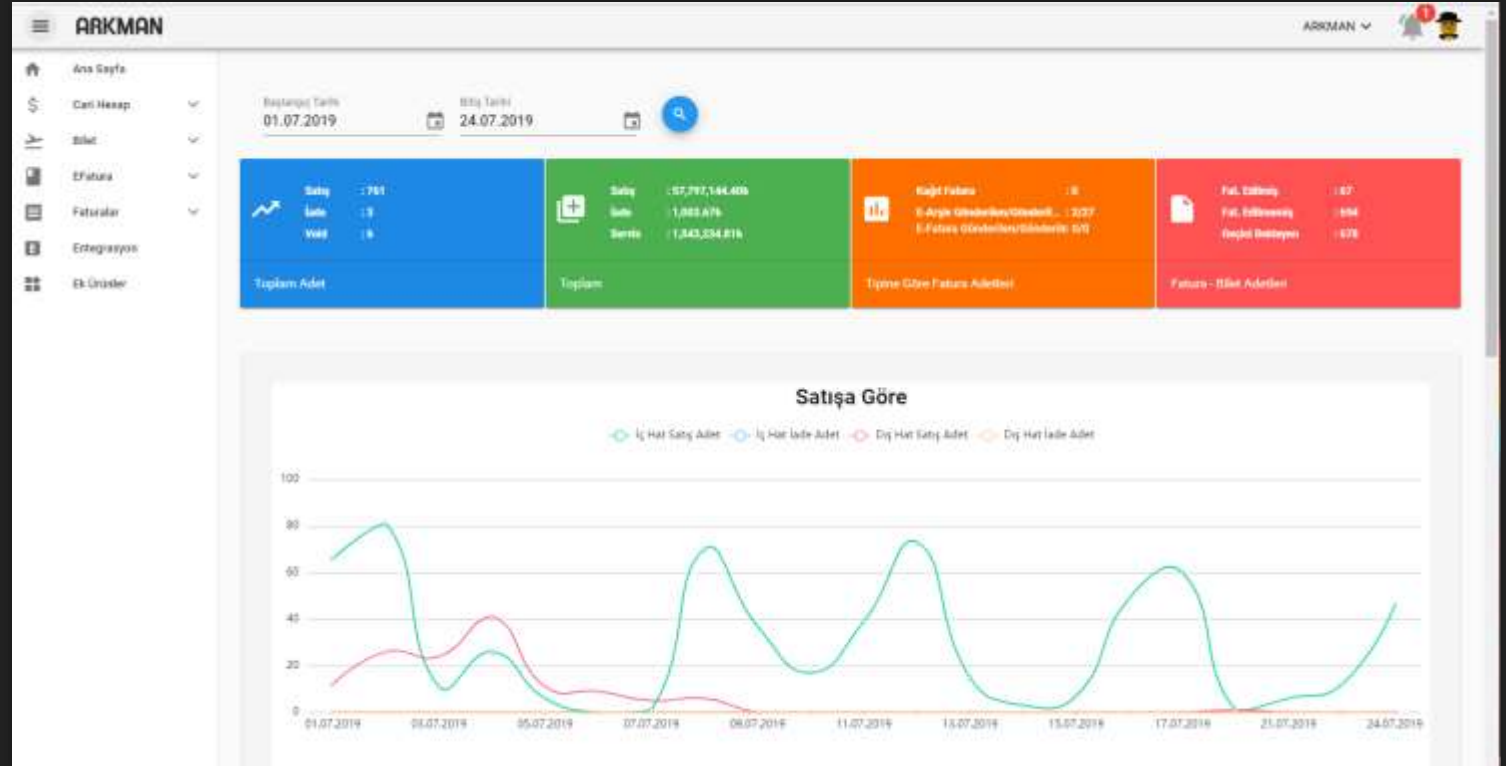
ARKMAN

ARKMAN

1

Ana Sayfa
Cari Hesap
Bilet
EFatura
Faturalar
Entegrasyon
Ek Ürünler

Başlangıç Tarihi
01.07.2019

Bitiş Tarihi
24.07.2019

Satış : 761
İade : 3
Void : 6
Toplam Adet

Satış : 57,797,144.40₺
İade : 1,003.67₺
Servis : 1,543,334.81₺
Toplam

Kağıt Fatura : 0
E-Arşiv Gönderilen/Gönderil... : 3/37
E-Fatura Gönderilen/Gönderilm 0/0
Tipine Göre Fatura Adetleri

Fat. Edilmiş : 67
Fat. Edilmemiş : 694
Geçici Bekleyen : 678
Fatura - Bilet Adetleri

Satışa Göre

İç Hat Satış Adet
İç Hat İade Adet
Dış Hat Satış Adet
Dış Hat İade Adet

100
80
60
40
20
0

01.07.2019
03.07.2019
05.07.2019
07.07.2019
09.07.2019
11.07.2019
13.07.2019
15.07.2019
17.07.2019
21.07.2019
24.07.2019